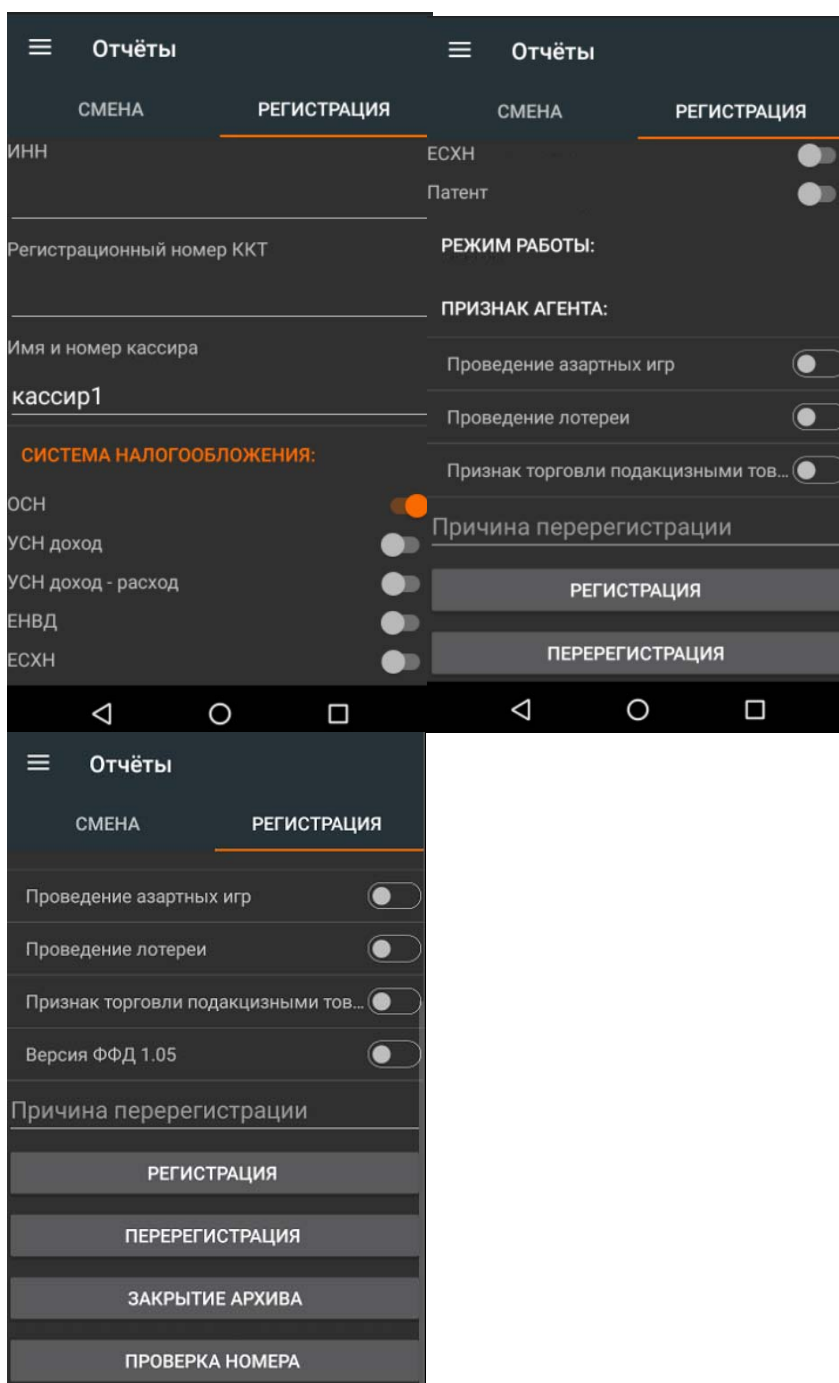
Отчёты

СМЕНА РЕГИСТРАЦИЯ

ИНН

Регистрационный номер ККТ

Имя и номер кассира

кассир1

СИСТЕМА НАЛОГООБЛОЖЕНИЯ:

ОСН

УСН доход

УСН доход - расход

ЕНВД

ЕСХН

Отчёты

СМЕНА РЕГИСТРАЦИЯ

ЕСХН

Патент

РЕЖИМ РАБОТЫ:

ПРИЗНАК АГЕНТА:

Проведение азартных игр

Проведение лотереи

Признак торговли подакцизными тов...

Причина перерегистрации

РЕГИСТРАЦИЯ

ПЕРЕРЕГИСТРАЦИЯ

Отчёты

СМЕНА РЕГИСТРАЦИЯ

Проведение азартных игр

Проведение лотереи

Признак торговли подакцизными тов...

Версия ФФД 1.05

Причина перерегистрации

РЕГИСТРАЦИЯ

ПЕРЕРЕГИСТРАЦИЯ

ЗАКРЫТИЕ АРХИВА

ПРОВЕРКА НОМЕРА